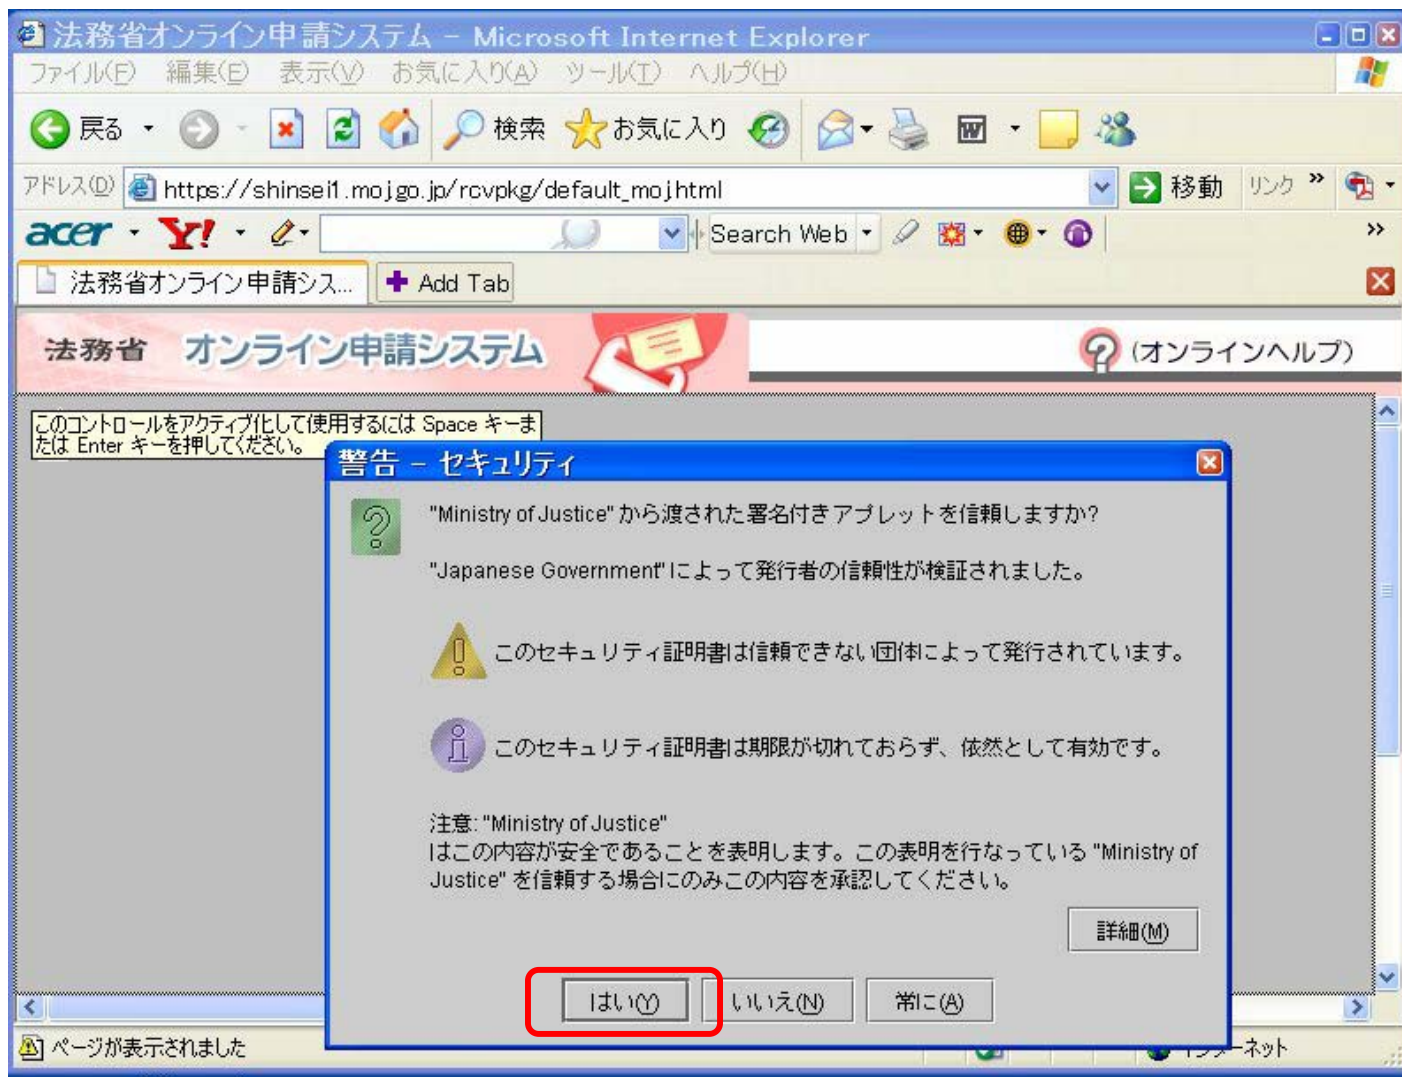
法務省オンライン申請システム - Microsoft Internet Explorer

ファイル(F) 編集(E) 表示(V) お気に入り(A) ツール(T) ヘルプ(H)

戻る 検索 お気に入り

アドレス(D) https://shinsei1.moj.go.jp/rcvpkg/default_moj.html 移動 リンク

acer Y! Search Web

法務省オンライン申請シス... Add Tab

法務省 オンライン申請システム (オンラインヘルプ)

このコントロールをアクティブ化して使用するには Space キーまたは Enter キーを押してください。

警告 - セキュリティ

"Ministry of Justice" から渡された署名付きアプレットを信頼しますか?

"Japanese Government" によって発行者の信頼性が検証されました。

このセキュリティ証明書は信頼できない団体によって発行されています。

このセキュリティ証明書は期限が切れておらず、依然として有効です。

注意: "Ministry of Justice"
はこの内容が安全であることを表明します。この表明を行なっている "Ministry of Justice" を信頼する場合にのみこの内容を承認してください。

詳細(M)

はい(Y) いいえ(N) 常に(A)

ページが表示されました

インターネット